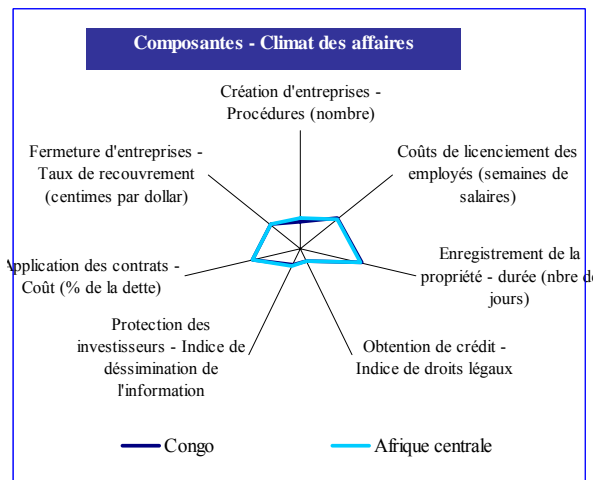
Composantes - Climat des affaires

Création d'entreprises - Procédures (nombre)

Coûts de licenciement des employés (semaines de salaires)

Enregistrement de la propriété - durée (nbre de jours)

Obtention de crédit - Indice de droits légaux

Protection des investisseurs - Indice de déssimination de l'information

Application des contrats - Coût (% de la dette)

Fermeture d'entreprises - Taux de recouvrement (centimes par dollar)

Congo

Afrique centrale